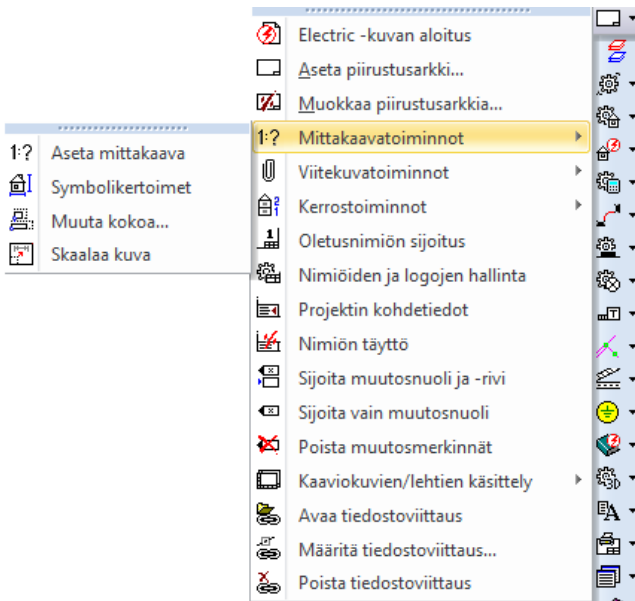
1:? Aseta mittakaava
Symbolikertoimet
Muuta kokoa...
Skaalaa kuva

Electric -kuvan aloitus
Aseta piirustusarkki...
Muokkaa piirustusarkkia...
1:? Mittakaavatoiminnot
Viitekuvatoiminnot
Kerrostoiminnot
Oletusnimiön sijoitus
Nimiöiden ja logojen hallinta
Projektin kohdetiedot
Nimiön täyttö
Sijoita muutosnuoli ja -rivi
Sijoita vain muutosnuoli
Poista muutosmerkinnät
Kaaviokuvien/lehtien käsittely
Avaa tiedostoviittaus
Määritä tiedostoviittaus...
Poista tiedostoviittaus